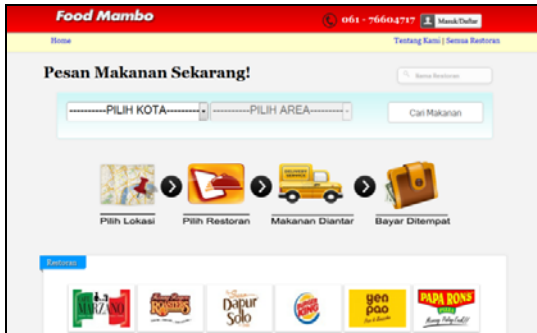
Food Mambo
061 - 76604717 Masuk/Daftar
Home
Tentang Kami | Semua Restoran
Pesan Makanan Sekarang!
Semua Restoran
----------PILIH KOTA---------- ----------PILIH AREA----------
Cari Makanan
DELIVERY SERVICE
Pilih Lokasi
Pilih Restoran
Makanan Diantar
Bayar Ditempat
Restoran
MARZANO
Dapur Solo
BURGER KING
yen pao
PAPA RON'S